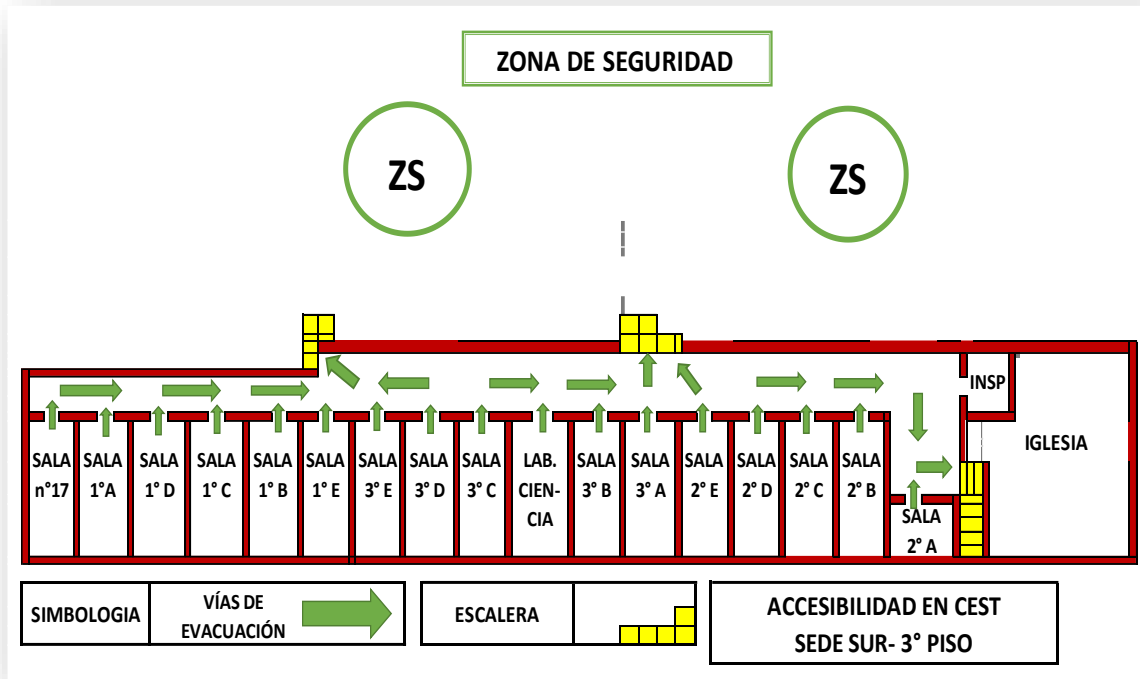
ZONA DE SEGURIDAD

ZS

ZS

INSP

IGLESIA

SALA n°17

SALA 1°A

SALA 1° D

SALA 1° C

SALA 1° B

SALA 1° E

SALA 3° E

SALA 3° D

SALA 3° C

LAB. CIENCIA

SALA 3° B

SALA 3° A

SALA 2° E

SALA 2° D

SALA 2° C

SALA 2° B

SALA 2° A

| SIMBOLOGIA | VÍAS DE EVACUACIÓN |
|---|---|

ESCALERA

ACCESIBILIDAD EN CEST SEDE SUR- 3° PISO